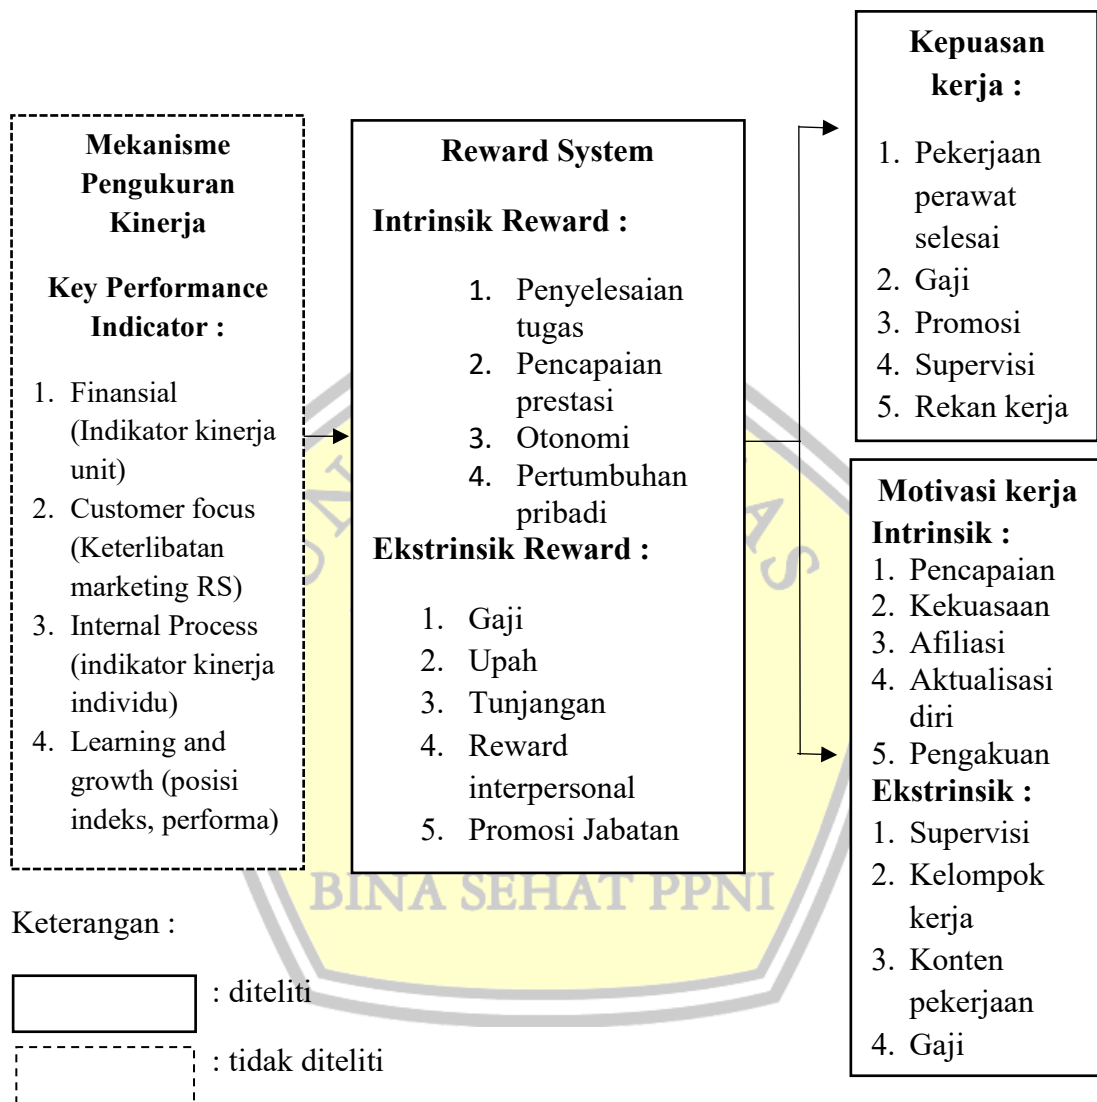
Mekanisme Pengukuran Kinerja

Key Performance Indicator :

1. Finansial (Indikator kinerja unit)
2. Customer focus (Keterlibatan marketing RS)
3. Internal Process (indikator kinerja individu)
4. Learning and growth (posisi indeks, performa)

Reward System

Intrinsik Reward :

1. Penyelesaian tugas
2. Pencapaian prestasi
3. Otonomi
4. Pertumbuhan pribadi

Ekstrinsik Reward :

1. Gaji
2. Upah
3. Tunjangan
4. Reward interpersonal
5. Promosi Jabatan

Kepuasan kerja :

1. Pekerjaan perawat selesai
2. Gaji
3. Promosi
4. Supervisi
5. Rekan kerja

Motivasi kerja

Intrinsik :
1. Pencapaian
2. Kekuasaan
3. Afiliasi
4. Aktualisasi diri
5. Pengakuan

Ekstrinsik :
1. Supervisi
2. Kelompok kerja
3. Konten pekerjaan
4. Gaji

Keterangan :

: diteliti

: tidak diteliti

BINA SEHAT PPNI